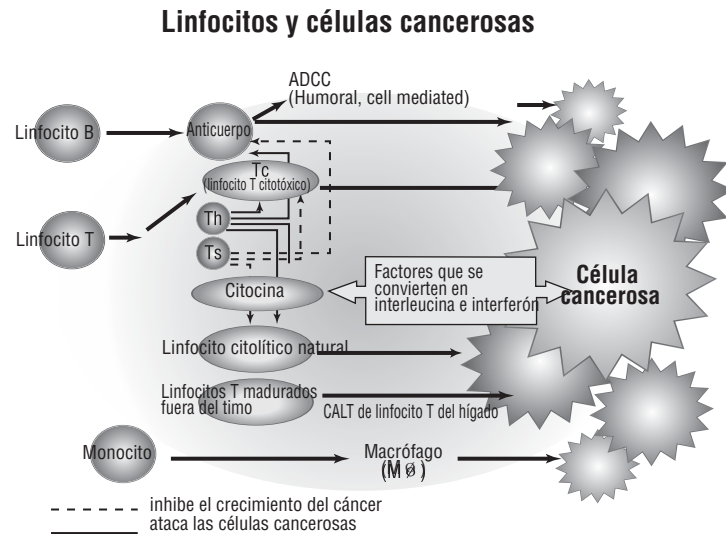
Linfocitos y células cancerosas

ADCC
(Humoral, cell mediated)

Linfocito B

Anticuerpo

Tc
(linfocito T citotóxico)

Linfocito T

Th

Ts

Factores que se convierten en interleucina e interferón

Célula cancerosa

Citocina

Linfocito citolítico natural

Linfocitos T madurados fuera del timo

CALT de linfocito T del hígado

Monocito

Macrófago
(M ø)

inhibe el crecimiento del cáncer
ataca las células cancerosas